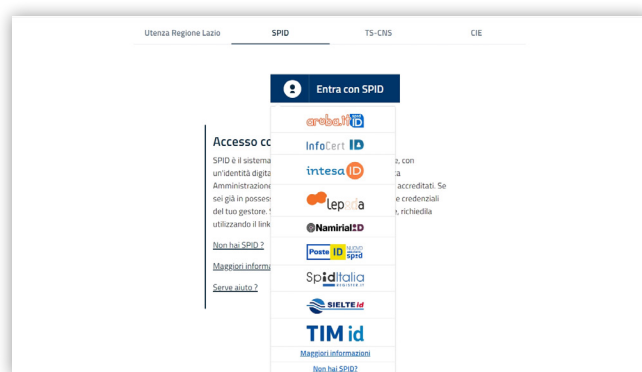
Utenza Regione Lazio SPID TS-CNS CIE

Entra con SPID

aruba.it ID
InfoCert ID
intesa ID
lepida
Namirial ID
Poste ID nuovo spid
SpidItalia
SIELTE id
TIM id
Maggiori informazioni
Non hai SPID?

Accesso co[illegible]

SPID è il sistema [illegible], con un'identità digita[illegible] Amministrazione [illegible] accreditati. Se sei già in possess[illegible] credenziali del tuo gestore. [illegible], richiedila utilizzando il link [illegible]

Non hai SPID ?

Maggiori informa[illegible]

Serve aiuto ?